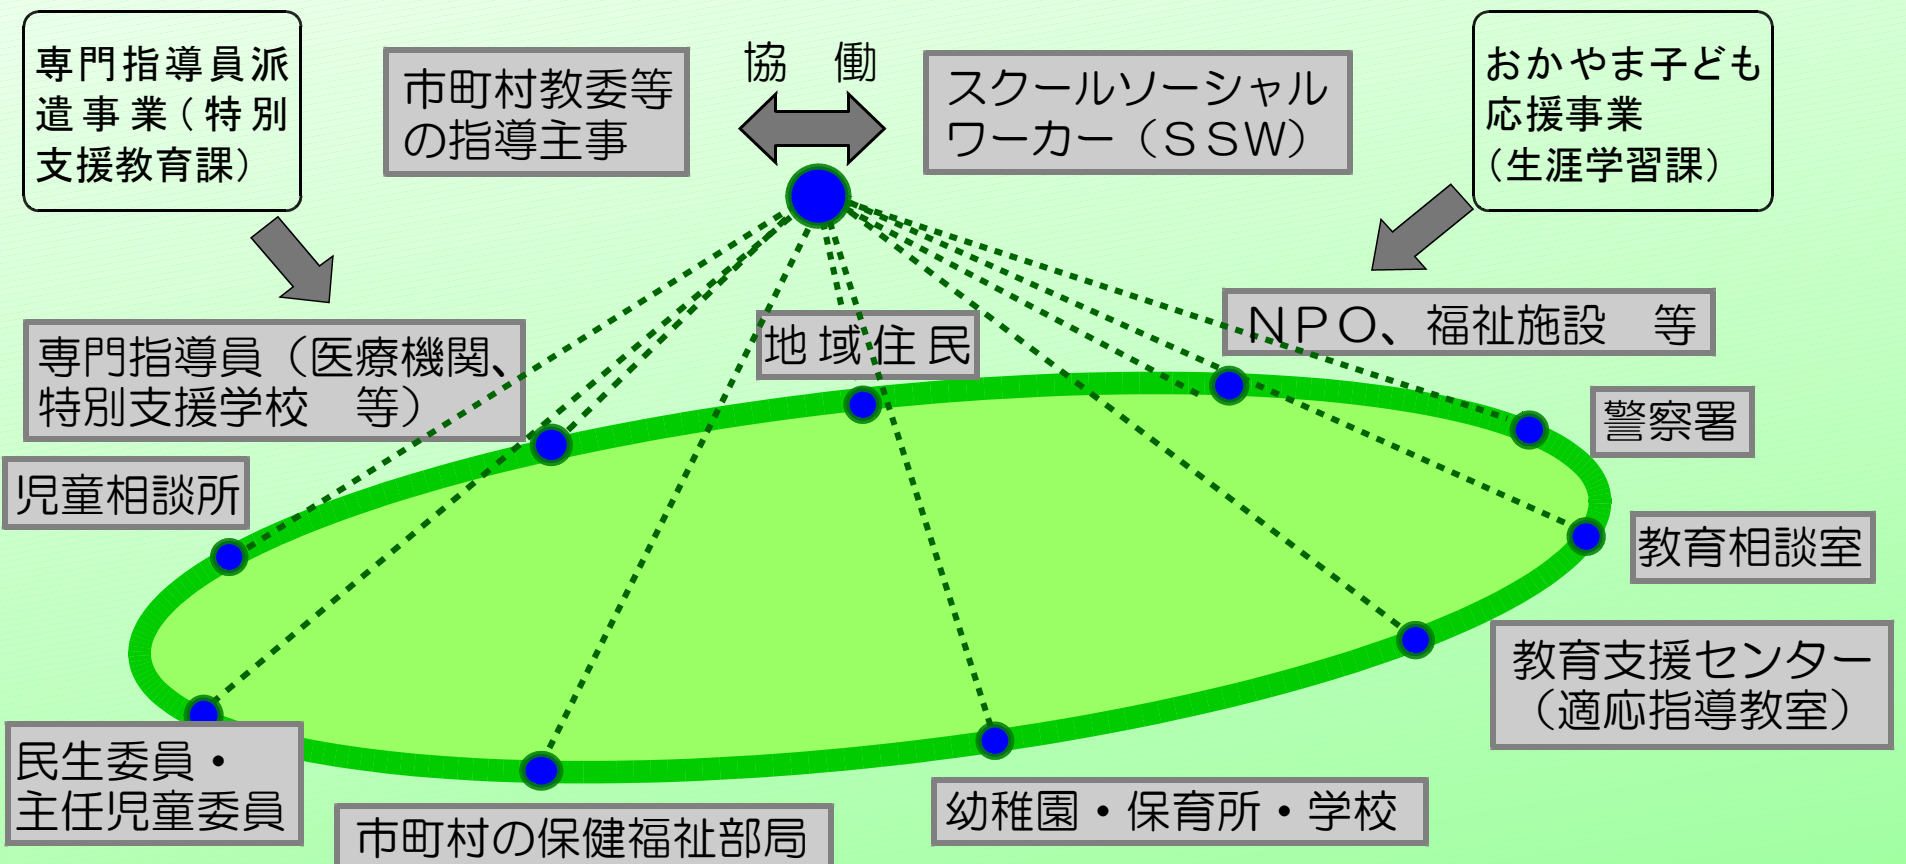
専門指導員派遣事業（特別支援教育課）

市町村教委等の指導主事

協働

スクールソーシャルワーカー（ＳＳＷ）

おかやま子ども応援事業（生涯学習課）

専門指導員（医療機関、特別支援学校　等）

地域住民

ＮＰＯ、福祉施設　等

警察署

児童相談所

教育相談室

教育支援センター（適応指導教室）

民生委員・主任児童委員

市町村の保健福祉部局

幼稚園・保育所・学校